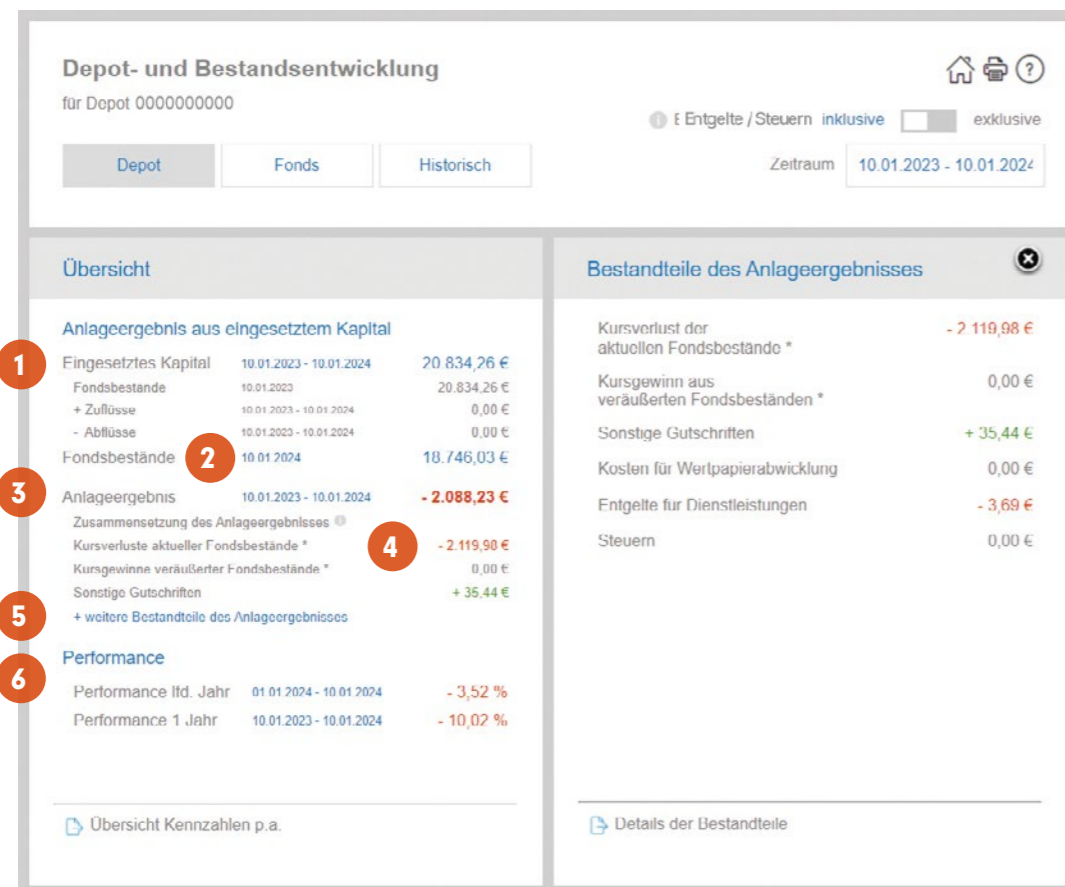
Depot- und Bestandsentwicklung

für Depot 0000000000

E Entgelte / Steuern inklusive exklusive

Depot | Fonds | Historisch

Zeitraum 10.01.2023 - 10.01.2024

Übersicht

Anlageergebnis aus eingesetztem Kapital

1 Eingesetztes Kapital 10.01.2023 - 10.01.2024 20.834,26 €
Fondsbestände 10.01.2023 20.834,26 €
+ Zuflüsse 10.01.2023 - 10.01.2024 0,00 €
- Abflüsse 10.01.2023 - 10.01.2024 0,00 €
Fondsbestände 2 10.01.2024 18.746,03 €

3 Anlageergebnis 10.01.2023 - 10.01.2024 - 2.088,23 €
Zusammensetzung des Anlageergebnisses
Kursverluste aktueller Fondsbestände * 4 - 2.119,98 €
Kursgewinne veräußerter Fondsbestände * 0,00 €
Sonstige Gutschriften + 35,44 €
5 + weitere Bestandteile des Anlageergebnisses

6 Performance
Performance lfd. Jahr 01.01.2024 - 10.01.2024 - 3,52 %
Performance 1 Jahr 10.01.2023 - 10.01.2024 - 10,02 %

Übersicht Kennzahlen p.a.

Bestandteile des Anlageergebnisses

Kursverlust der aktuellen Fondsbestände * - 2.119,98 €
Kursgewinn aus veräußerten Fondsbeständen * 0,00 €
Sonstige Gutschriften + 35,44 €
Kosten für Wertpapierabwicklung 0,00 €
Entgelte für Dienstleistungen - 3,69 €
Steuern 0,00 €

Details der Bestandteile